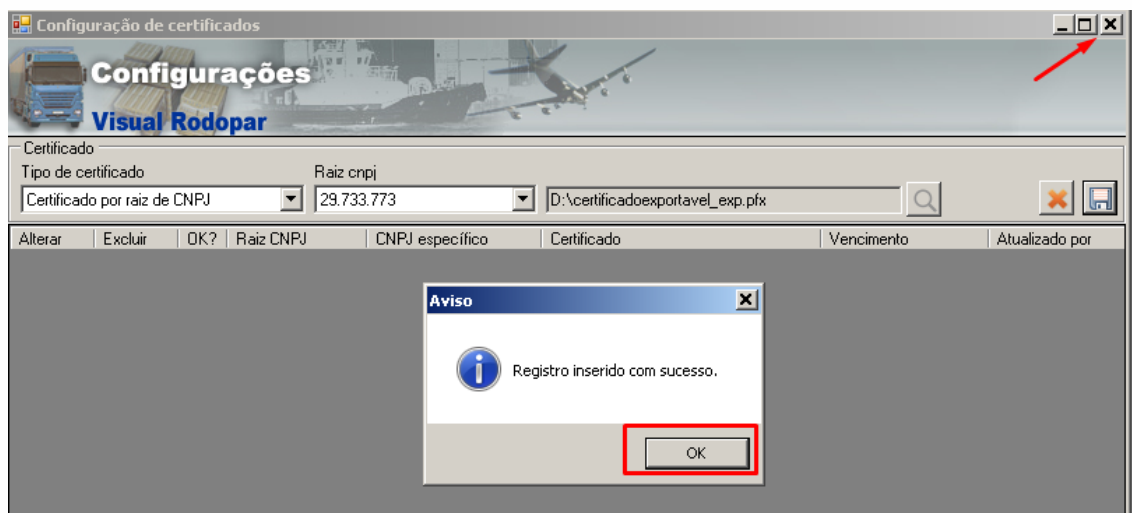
Configuração de certificados

Configurações
Visual Rodopar

Certificado
Tipo de certificado
Certificado por raiz de CNPJ
Raiz cnpj
29.733.773
D:\certificadoexportavel_exp.pfx

| Alterar | Excluir | OK? | Raiz CNPJ | CNPJ específico | Certificado | Vencimento | Atualizado por |
|---|---|---|---|---|---|---|---|

Aviso
Registro inserido com sucesso.
OK